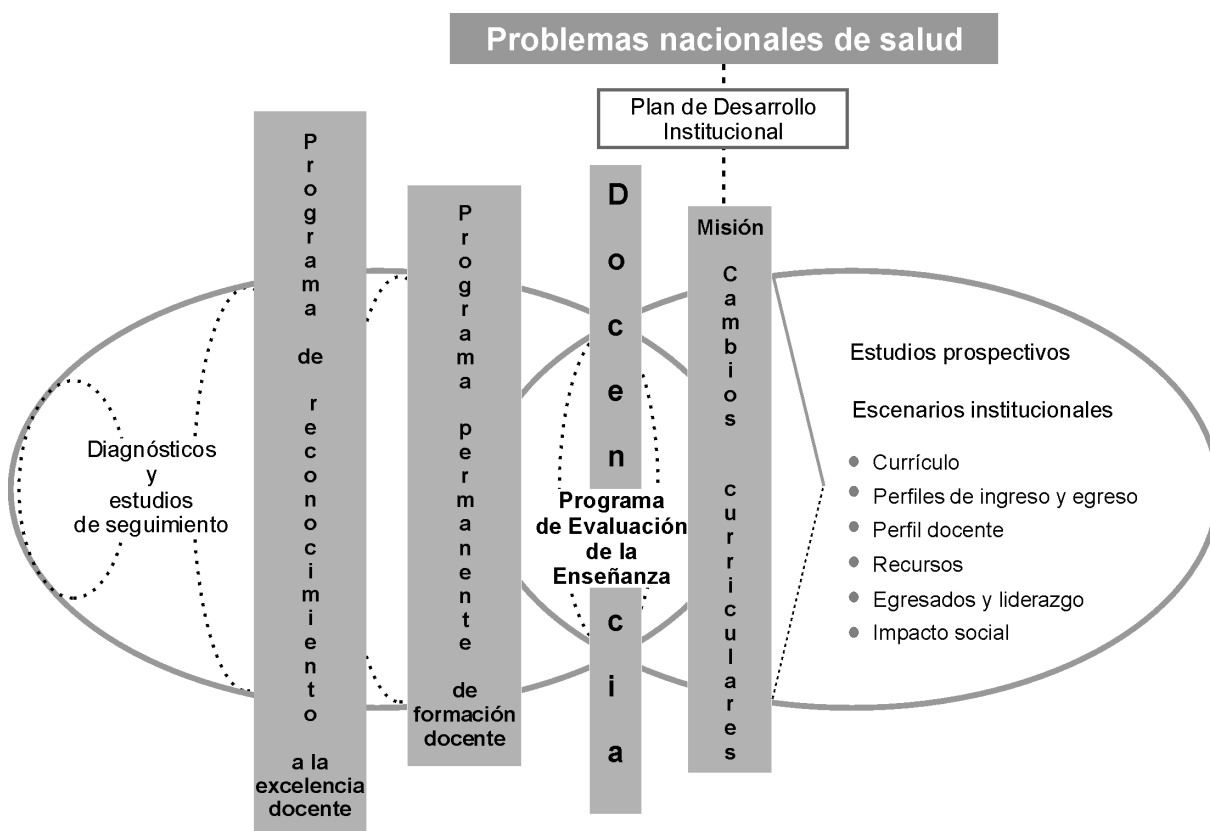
Problemas nacionales de salud

Plan de Desarrollo Institucional

Diagnósticos y estudios de seguimiento

Programa de reconocimiento a la excelencia docente

Programa permanente de formación docente

Docencia

Programa de Evaluación de la Enseñanza

Misión

Cambios curriculares

Estudios prospectivos

Escenarios institucionales

- Currículo
- Perfiles de ingreso y egreso
- Perfil docente
- Recursos
- Egresados y liderazgo
- Impacto social